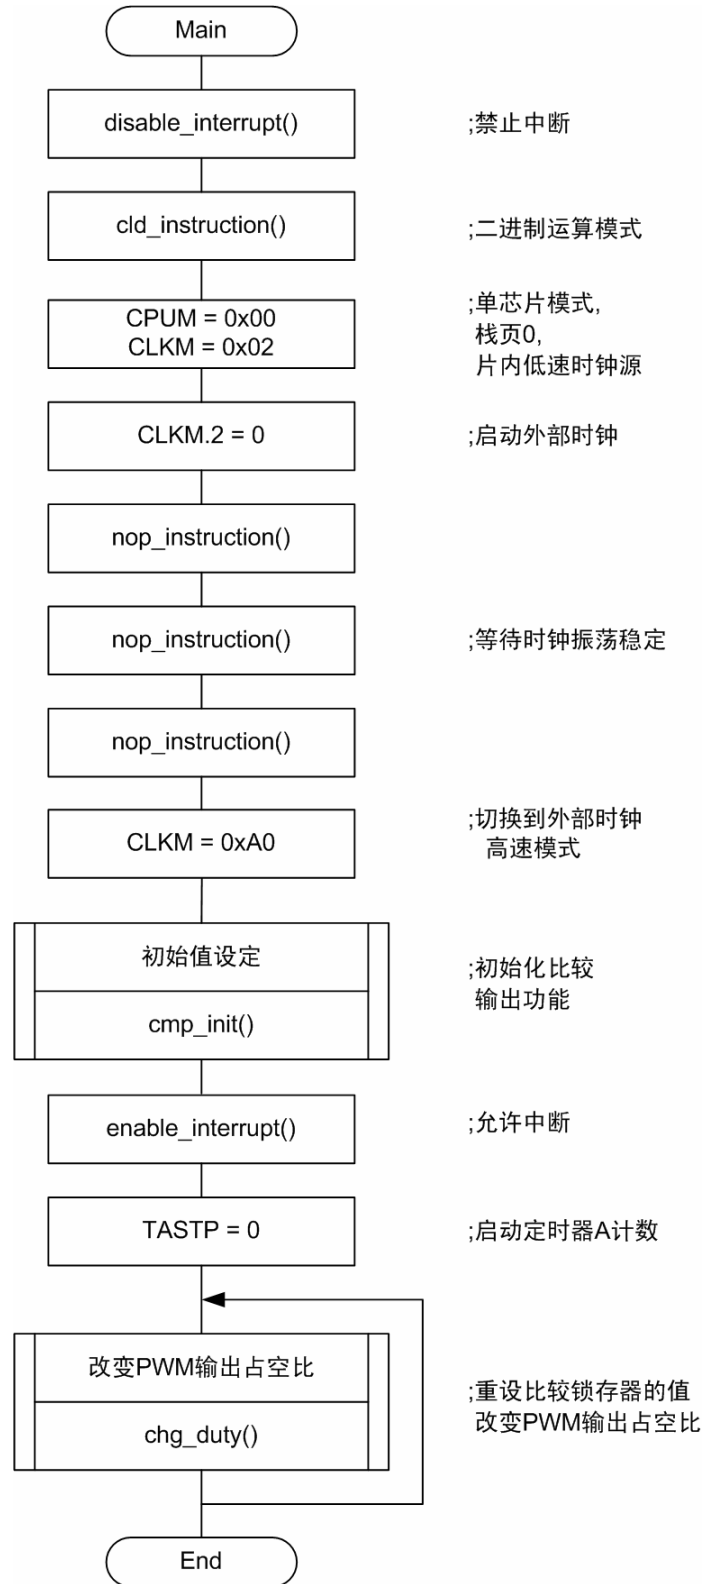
Main

disable_interrupt()
;禁止中断

cld_instruction()
;二进制运算模式

CPUM = 0x00
CLKM = 0x02
;单芯片模式,
栈页0,
片内低速时钟源

CLKM.2 = 0
;启动外部时钟

nop_instruction()

nop_instruction()
;等待时钟振荡稳定

nop_instruction()

CLKM = 0xA0
;切换到外部时钟
高速模式

初始值设定
cmp_init()
;初始化比较
输出功能

enable_interrupt()
;允许中断

TASTP = 0
;启动定时器A计数

改变PWM输出占空比
chg_duty()
;重设比较锁存器的值
改变PWM输出占空比

End